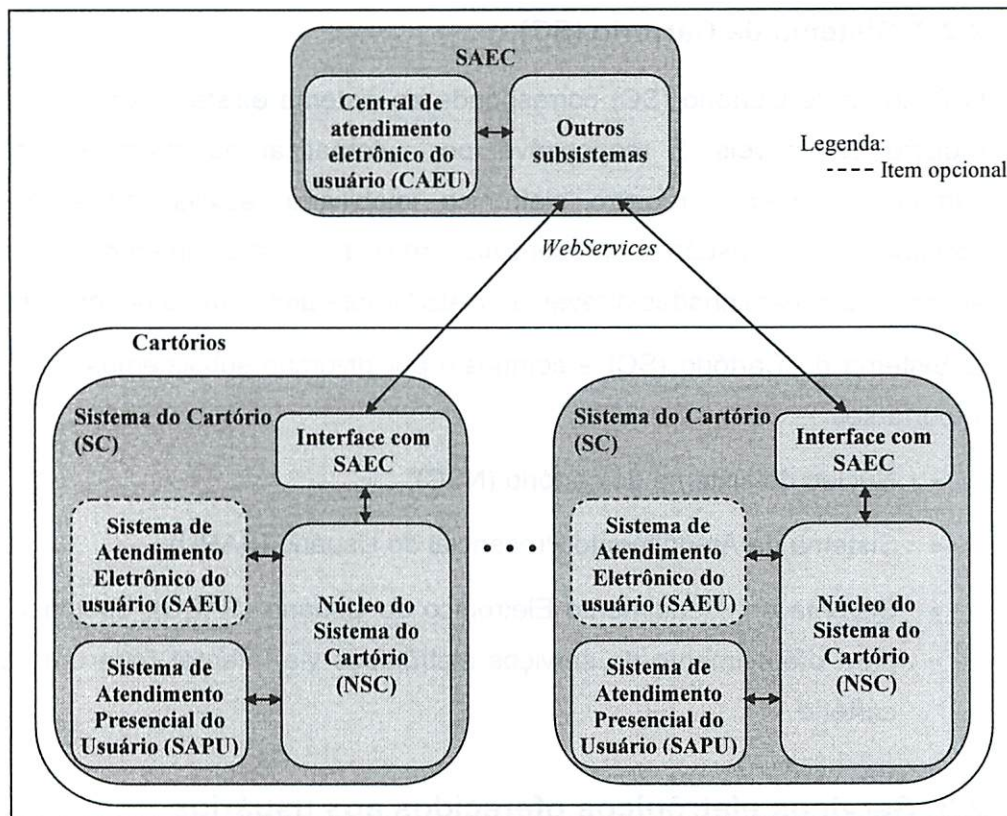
SAEC

Central de atendimento eletrônico do usuário (CAEU)

Outros subsistemas

Legenda:
---- Item opcional

WebServices

Cartórios

Sistema do Cartório (SC)

Interface com SAEC

Sistema de Atendimento Eletrônico do usuário (SAEU)

Núcleo do Sistema do Cartório (NSC)

Sistema de Atendimento Presencial do Usuário (SAPU)

• • •

Sistema do Cartório (SC)

Interface com SAEC

Sistema de Atendimento Eletrônico do usuário (SAEU)

Núcleo do Sistema do Cartório (NSC)

Sistema de Atendimento Presencial do Usuário (SAPU)